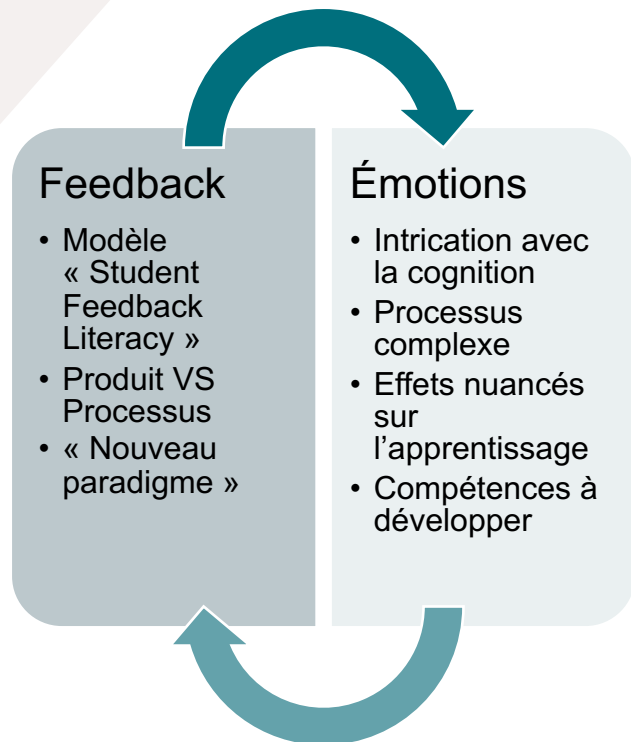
Feedback

- Modèle « Student Feedback Literacy »
- Produit VS Processus
- « Nouveau paradigme »

Émotions

- Intrication avec la cognition
- Processus complexe
- Effets nuancés sur l'apprentissage
- Compétences à développer